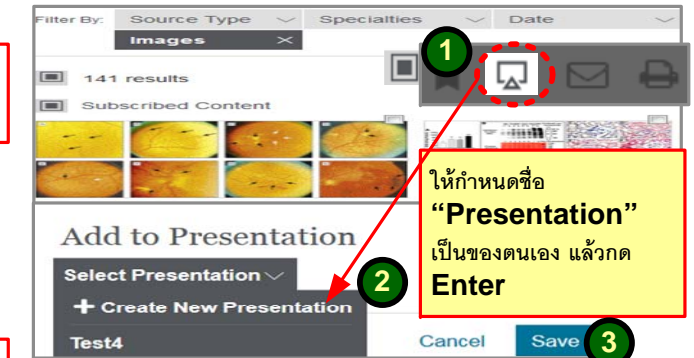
Filter By: Source Type Specialties Date

Images ×

141 results

Subscribed Content

1

ให้กำหนดชื่อ
"Presentation"
เป็นของตนเอง แล้วกด
Enter

Add to Presentation

Select Presentation

2

+ Create New Presentation

Test4

Cancel

Save

3